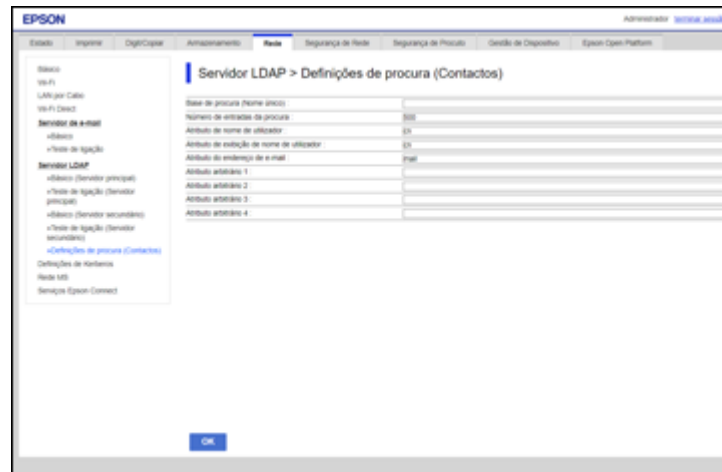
EPSON

Administrador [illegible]

Estado | Imprimir | Digit/Copiar | Armazenamento | Rede | Segurança de Rede | Segurança do Produto | Gestão de Dispositivo | Epson Open Platform

Básico
Wi-Fi
LAN por Cabo
Wi-Fi Direct
Servidor de e-mail
»Básico
»Teste de ligação
Servidor LDAP
»Básico (Servidor principal)
»Teste de ligação (Servidor principal)
»Básico (Servidor secundário)
»Teste de ligação (Servidor secundário)
»Definições de procura (Contactos)
Definições de Kerberos
Rede MS
Serviços Epson Connect

Servidor LDAP > Definições de procura (Contactos)

| | |
|---|---|
| Base de procura (Nome único) | |
| Número de entradas da procura | 500 |
| Atributo de nome de utilizador | cn |
| Atributo de exibição de nome de utilizador | cn |
| Atributo do endereço de e-mail | mail |
| Atributo arbitrário 1 | |
| Atributo arbitrário 2 | |
| Atributo arbitrário 3 | |
| Atributo arbitrário 4 | |

OK